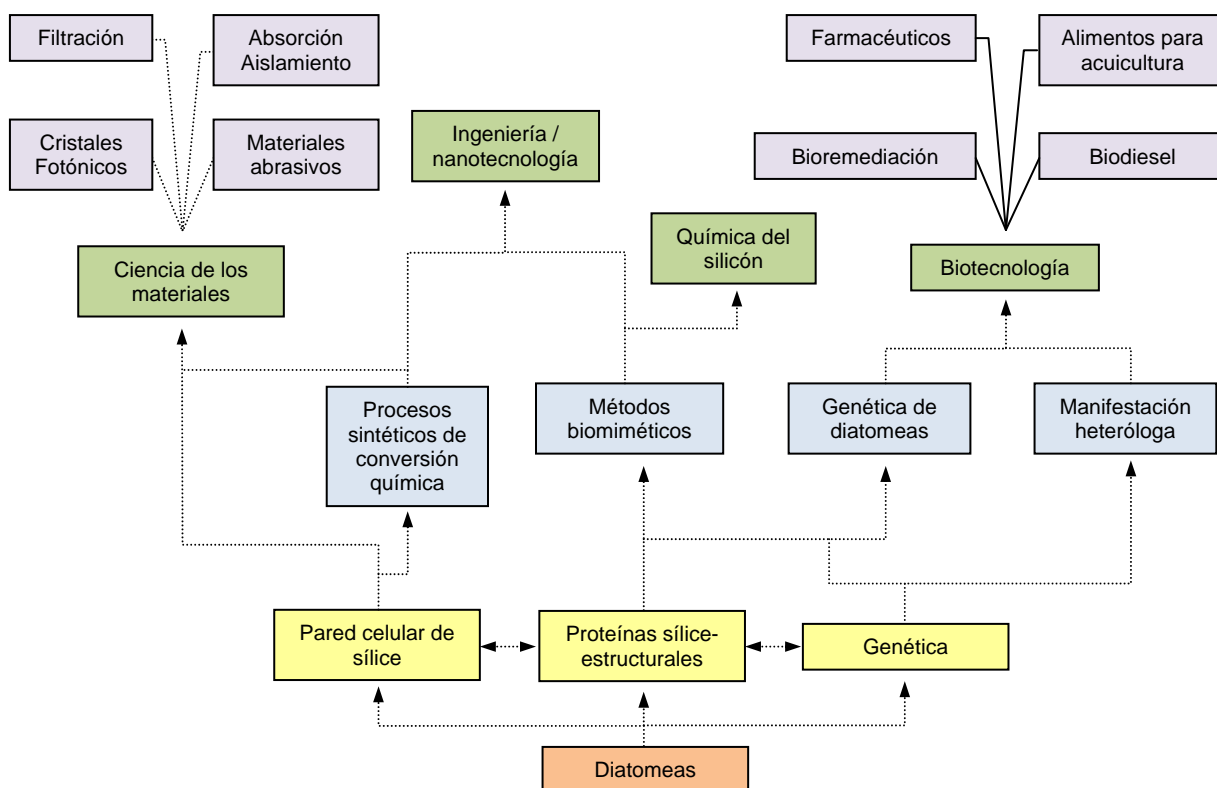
Filtración

Absorción Aislamiento

Cristales Fotónicos

Materiales abrasivos

Ingeniería / nanotecnología

Farmacéuticos

Alimentos para acuicultura

Bioremediación

Biodiesel

Química del silicón

Ciencia de los materiales

Biotecnología

Procesos sintéticos de conversión química

Métodos biomiméticos

Genética de diatomeas

Manifestación heteróloga

Pared celular de sílice

Proteínas sílice-estructurales

Genética

Diatomeas